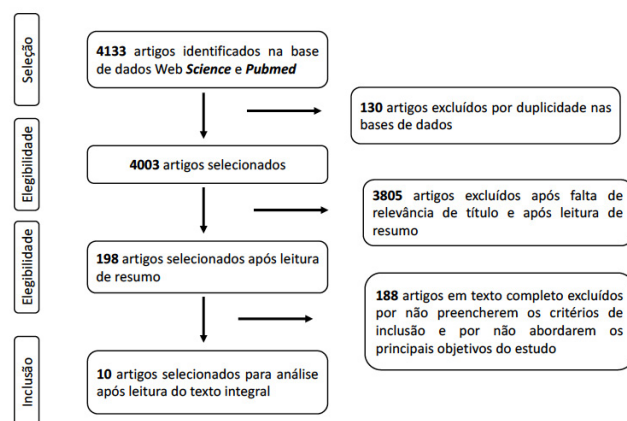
Seleção

4133 artigos identificados na base de dados Web Science e Pubmed

130 artigos excluídos por duplicidade nas bases de dados

Elegibilidade

4003 artigos selecionados

3805 artigos excluídos após falta de relevância de título e após leitura de resumo

Elegibilidade

198 artigos selecionados após leitura de resumo

188 artigos em texto completo excluídos por não preencherem os critérios de inclusão e por não abordarem os principais objetivos do estudo

Inclusão

10 artigos selecionados para análise após leitura do texto integral